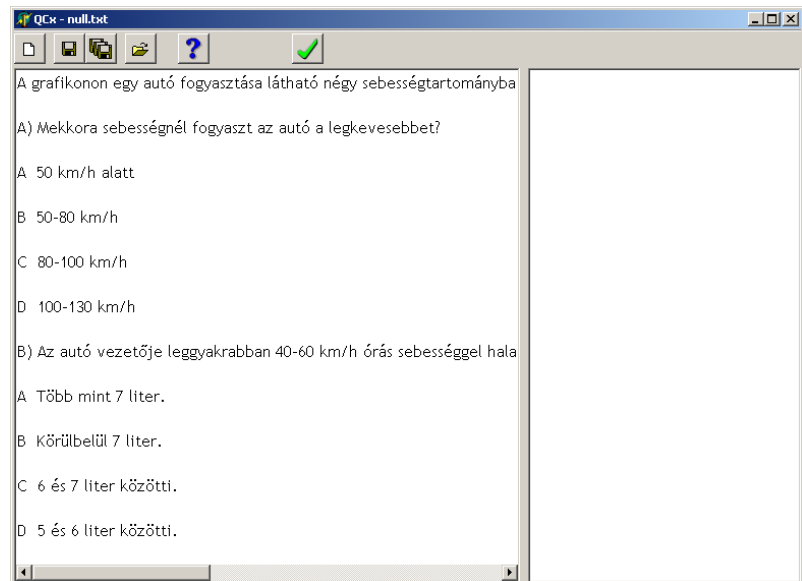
QCx - null.txt

?

A grafikonon egy autó fogyasztása látható négy sebességtartományba

A) Mekkora sebességnél fogyaszt az autó a legkevesebbet?

A 50 km/h alatt

B 50-80 km/h

C 80-100 km/h

D 100-130 km/h

B) Az autó vezetője leggyakrabban 40-60 km/h órás sebességgel hala

A Több mint 7 liter.

B Körülbelül 7 liter.

C 6 és 7 liter közötti.

D 5 és 6 liter közötti.